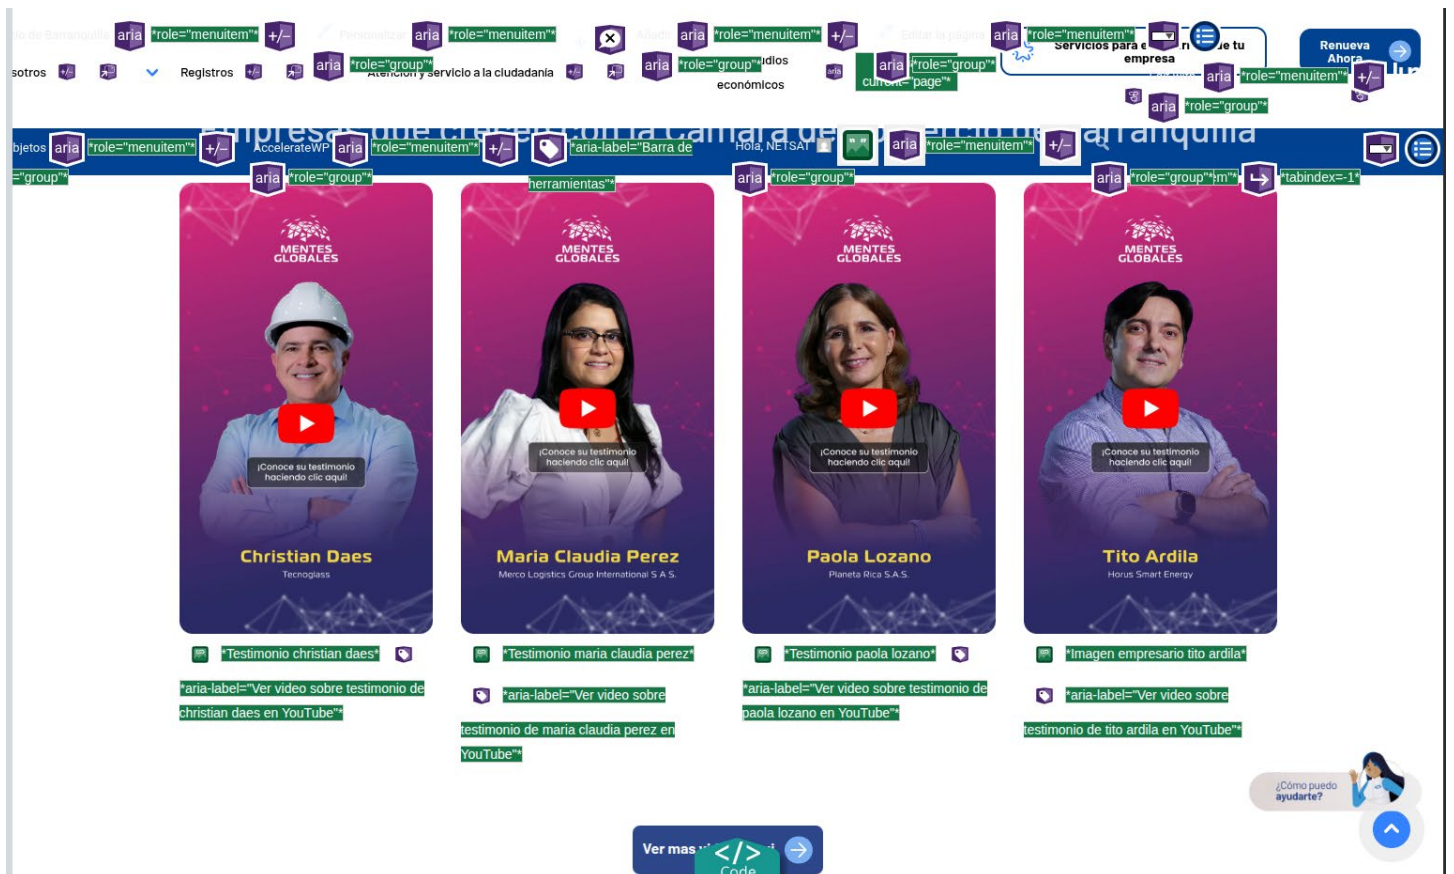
lo de Barranquilla aria *role="menuitem"* +/- Personalizar aria *role="menuitem"* Añadir aria *role="menuitem"* +/- Editar la página aria *role="menuitem"* Servicios para e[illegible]e tu empresa

Renueva Ahora

sotros Registros aria *role="group"* Atención y servicio a la ciudadanía aria *role="group"* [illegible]udios económicos aria *role="group"* current="page"*

aria *role="menuitem"* +/-

aria *role="group"*

bjetos aria *role="menuitem"* +/- AccelerateWP aria *role="menuitem"* +/- *aria-label="Barra de herramientas"* Hola, NETSAT aria *role="menuitem"* +/-

="group"* aria *role="group"* aria *role="group"* aria *role="group"* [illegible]m"* *tabindex=-1*

Empresas que crecen con la Cámara de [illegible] Barranquilla

MENTES GLOBALES
¡Conoce su testimonio haciendo clic aquí!
Christian Daes
Tecnoglass

MENTES GLOBALES
¡Conoce su testimonio haciendo clic aquí!
Maria Claudia Perez
Merco Logistics Group International S A S.

MENTES GLOBALES
¡Conoce su testimonio haciendo clic aquí!
Paola Lozano
Planeta Rica S.A.S.

MENTES GLOBALES
¡Conoce su testimonio haciendo clic aquí!
Tito Ardila
Horus Smart Energy

*Testimonio christian daes* *aria-label="Ver video sobre testimonio de christian daes en YouTube"*

*Testimonio maria claudia perez* *aria-label="Ver video sobre testimonio de maria claudia perez en YouTube"*

*Testimonio paola lozano* *aria-label="Ver video sobre testimonio de paola lozano en YouTube"*

*Imagen empresario tito ardila* *aria-label="Ver video sobre testimonio de tito ardila en YouTube"*

¿Cómo puedo ayudarte?

Ver mas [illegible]

Code